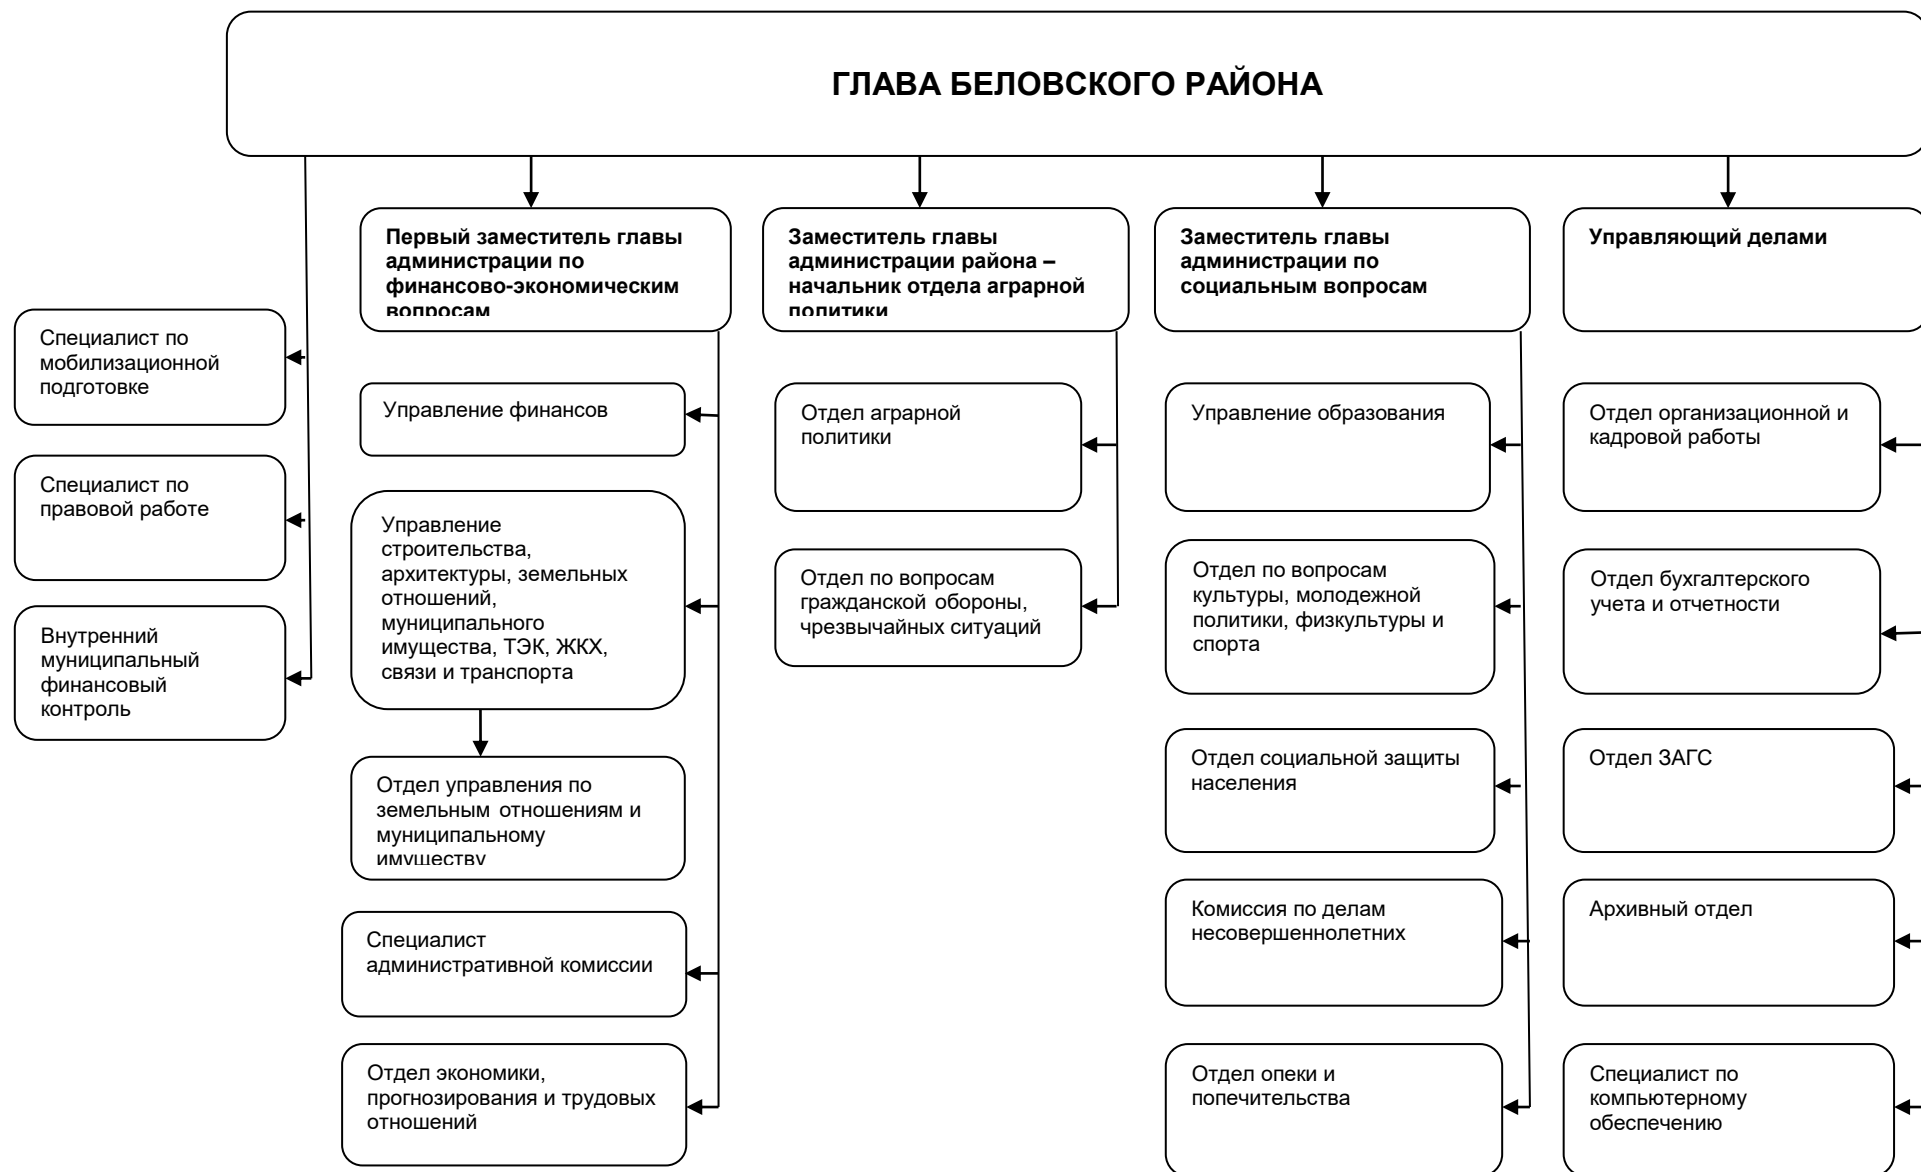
ГЛАВА БЕЛОВСКОГО РАЙОНА

Первый заместитель главы администрации по финансово-экономическим вопросам

Заместитель главы администрации района – начальник отдела аграрной политики

Заместитель главы администрации по социальным вопросам

Управляющий делами

Специалист по мобилизационной подготовке

Специалист по правовой работе

Внутренний муниципальный финансовый контроль

Управление финансов

Управление строительства, архитектуры, земельных отношений, муниципального имущества, ТЭК, ЖКХ, связи и транспорта

Отдел управления по земельным отношениям и муниципальному имуществу

Специалист административной комиссии

Отдел экономики, прогнозирования и трудовых отношений

Отдел аграрной политики

Отдел по вопросам гражданской обороны, чрезвычайных ситуаций

Управление образования

Отдел по вопросам культуры, молодежной политики, физкультуры и спорта

Отдел социальной защиты населения

Комиссия по делам несовершеннолетних

Отдел опеки и попечительства

Отдел организационной и кадровой работы

Отдел бухгалтерского учета и отчетности

Отдел ЗАГС

Архивный отдел

Специалист по компьютерному обеспечению